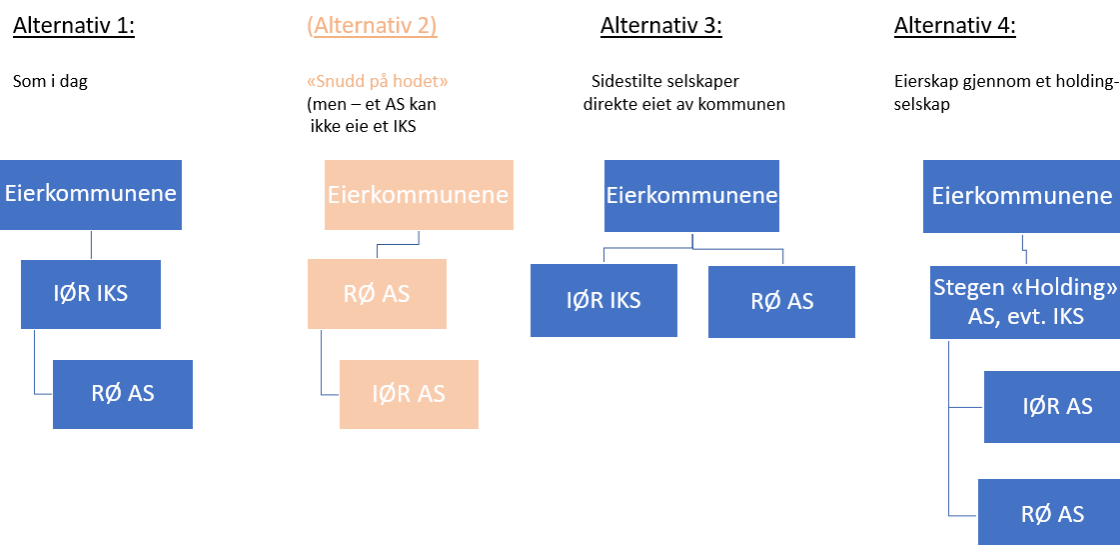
Alternativ 1:

Som i dag

Eierkommunene

IØR IKS

RØ AS

(Alternativ 2)

«Snudd på hodet»
(men – et AS kan ikke eie et IKS

Eierkommunene

RØ AS

IØR AS

Alternativ 3:

Sidestilte selskaper direkte eiet av kommunen

Eierkommunene

IØR IKS

RØ AS

Alternativ 4:

Eierskap gjennom et holdingselskap

Eierkommunene

Stegen «Holding» AS, evt. IKS

IØR AS

RØ AS